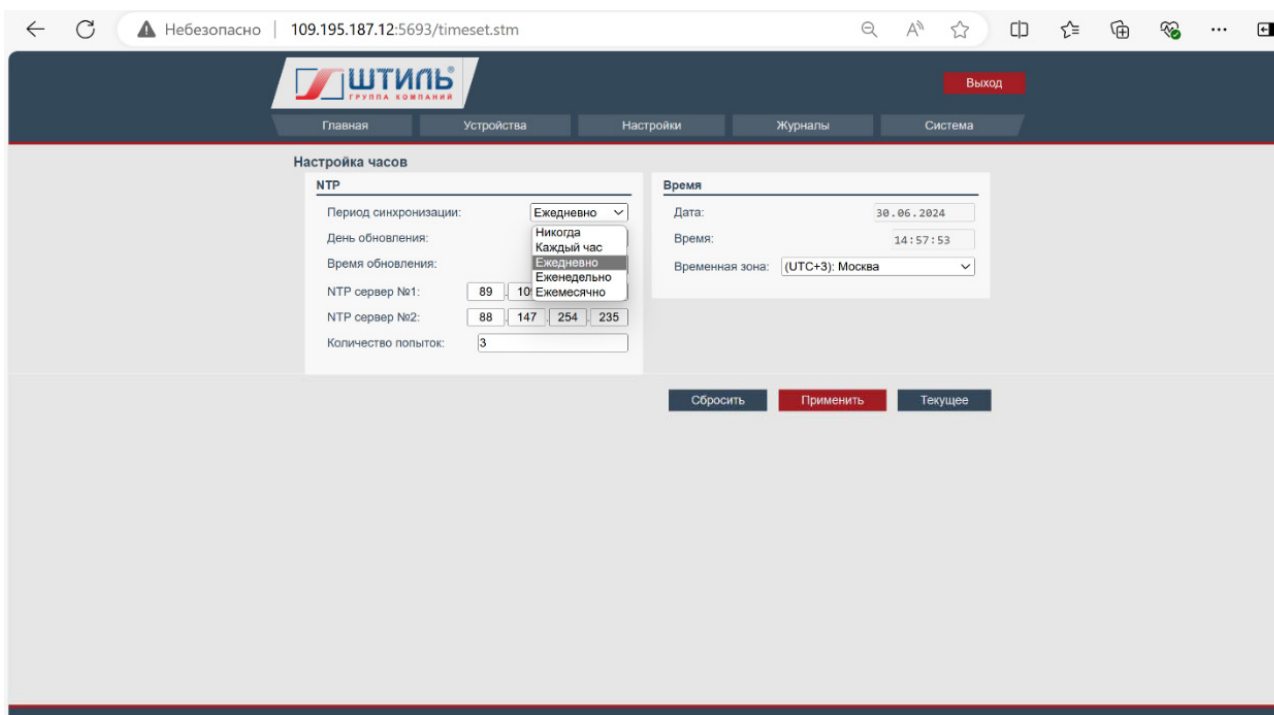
Небезопасно | 109.195.187.12:5693/timeset.stm

ШТИЛЬ
ГРУППА КОМПАНИЙ

Выход

Главная | Устройства | Настройки | Журналы | Система

Настройка часов

NTP

Период синхронизации: Ежедневно
Никогда
Каждый час
Ежедневно
Еженедельно
Ежемесячно
День обновления:
Время обновления:
NTP сервер №1: 89 10
NTP сервер №2: 88 147 254 235
Количество попыток: 3

Время

Дата: 30.06.2024
Время: 14:57:53
Временная зона: (UTC+3): Москва

Сбросить | Применить | Текущее